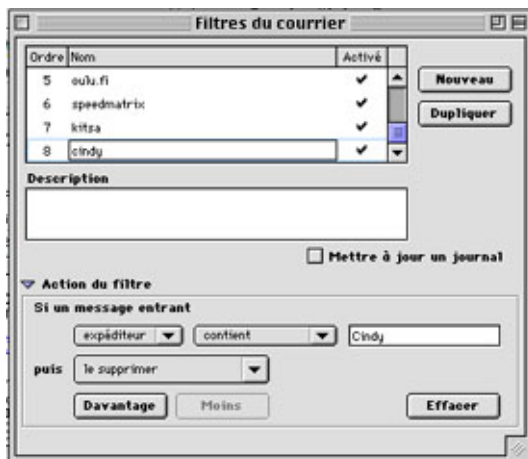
Filtres du courrier

| Ordre | Nom | Activé |
|---|---|---|
| 5 | oulu.fi | ✔ |
| 6 | speedmatrix | ✔ |
| 7 | kitsa | ✔ |
| 8 | cindy | ✔ |

Nouveau

Dupliquer

Description

Mettre à jour un journal

Action du filtre

Si un message entrant

expéditeur

contient

Cindy

puis

le supprimer

Davantage

Moins

Effacer